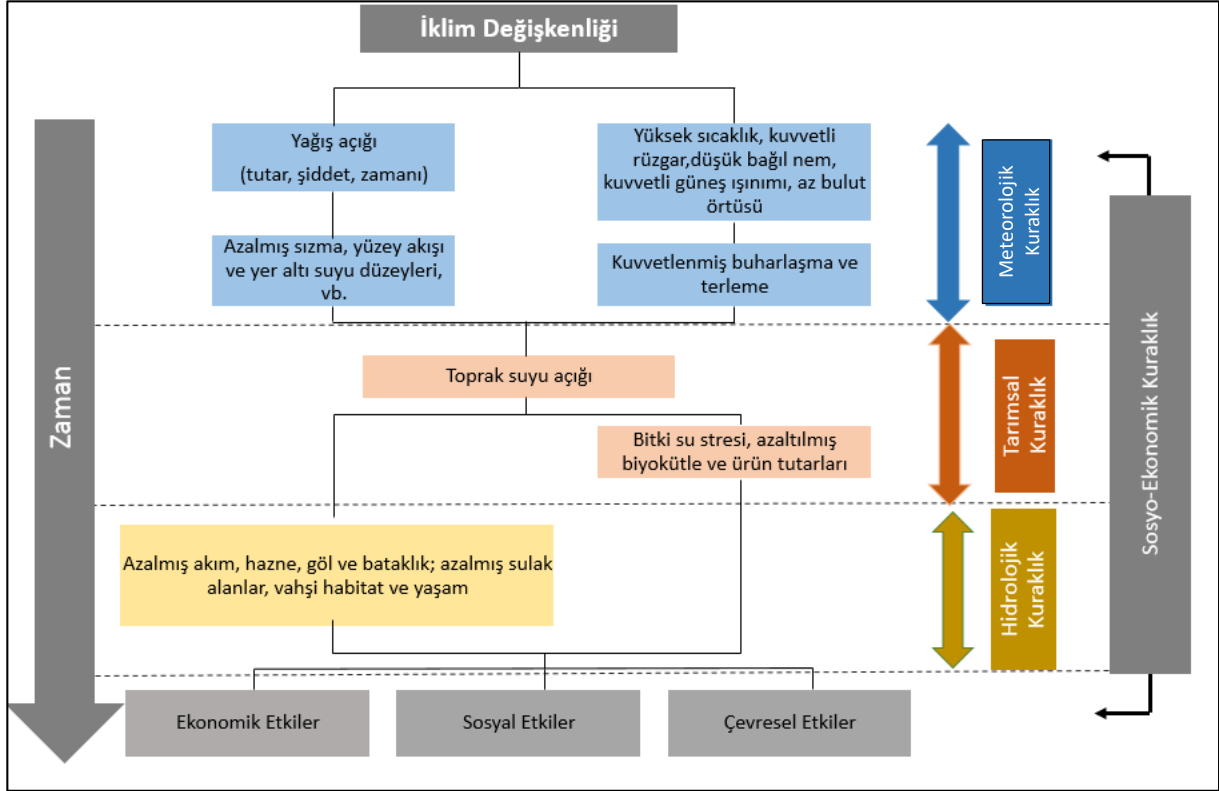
İklim Değişkenliği

Zaman

Yağış açığı
(tutar, şiddet, zamanı)

Yüksek sıcaklık, kuvvetli rüzgar,düşük bağıl nem, kuvvetli güneş ışınımı, az bulut örtüsü

Meteorolojik Kuraklık

Azalmış sızma, yüzey akışı ve yer altı suyu düzeyleri, vb.

Kuvvetlenmiş buharlaşma ve terleme

Sosyo-Ekonomik Kuraklık

Toprak suyu açığı

Tarımsal Kuraklık

Bitki su stresi, azaltılmış biyokütle ve ürün tutarları

Azalmış akım, hazne, göl ve bataklık; azalmış sulak alanlar, vahşi habitat ve yaşam

Hidrolojik Kuraklık

Ekonomik Etkiler

Sosyal Etkiler

Çevresel Etkiler